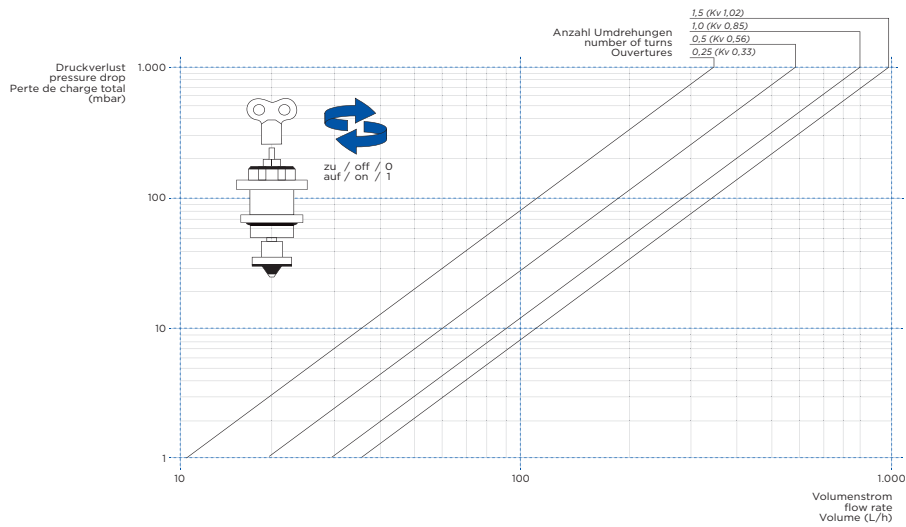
1,5 (Kv 1,02)
1,0 (Kv 0,85)
0,5 (Kv 0,56)
0,25 (Kv 0,33)

Anzahl Umdrehungen
number of turns
Ouvertures

Druckverlust
pressure drop
Perte de charge total
(mbar)

1.000

100

10

1

zu / off / 0
auf / on / 1

10

100

1.000

Volumenstrom
flow rate
Volume (L/h)